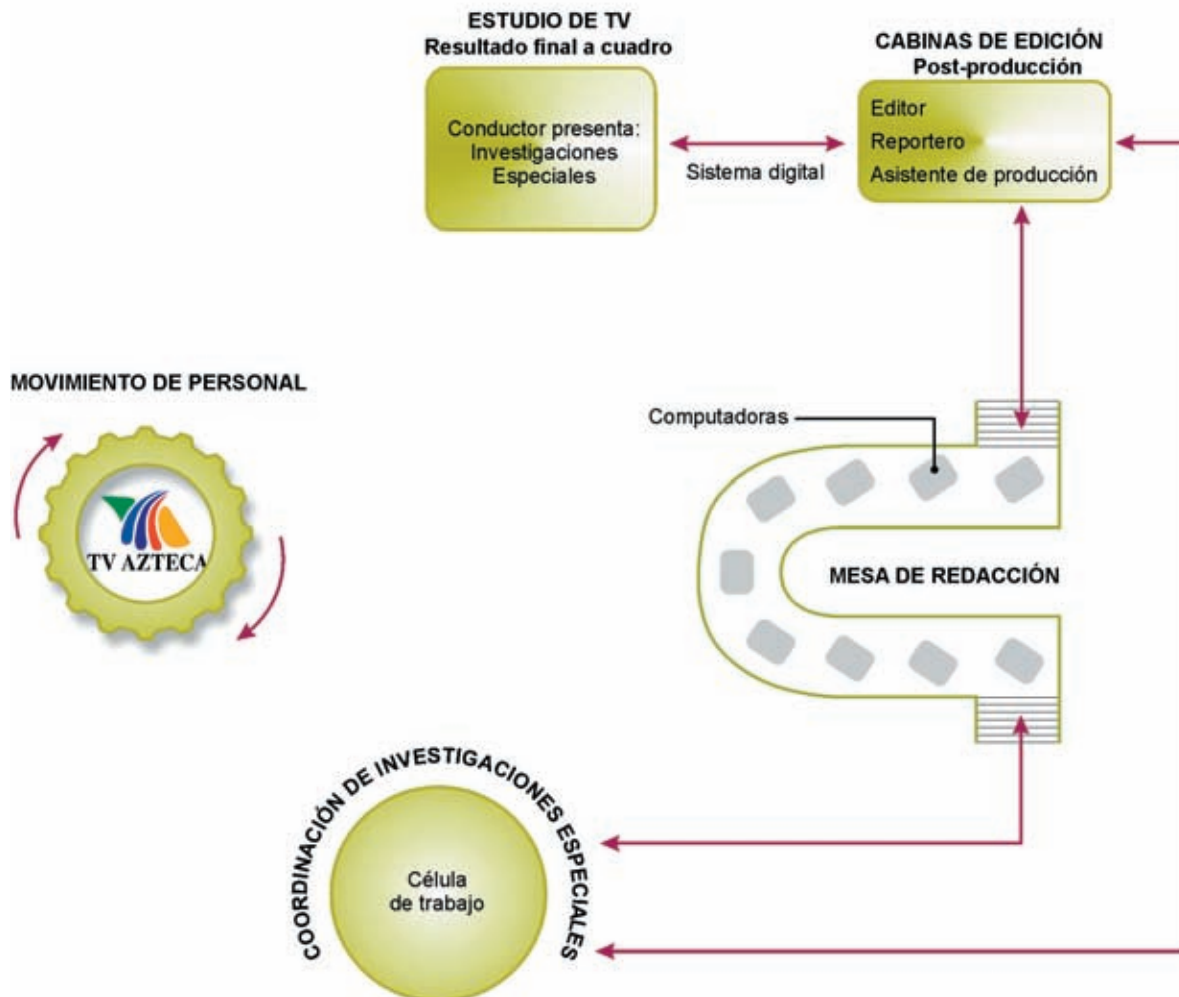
ESTUDIO DE TV
Resultado final a cuadro

Conductor presenta:
Investigaciones
Especiales

Sistema digital

CABINAS DE EDICIÓN
Post-producción

Editor
Reportero
Asistente de producción

MOVIMIENTO DE PERSONAL

TV AZTECA

Computadoras

MESA DE REDACCIÓN

COORDINACIÓN DE INVESTIGACIONES ESPECIALES

Célula
de trabajo